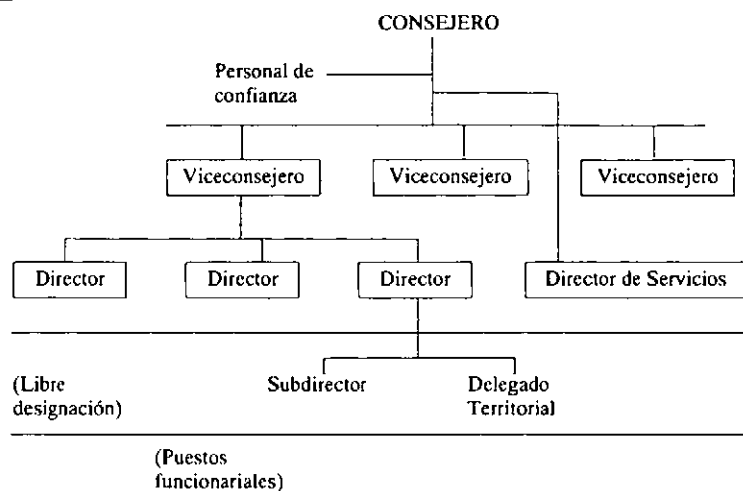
CONSEJERO

Personal de confianza

Viceconsejero

Viceconsejero

Viceconsejero

Director

Director

Director

Director de Servicios

(Libre designación)

Subdirector

Delegado Territorial

(Puestos funcionariales)